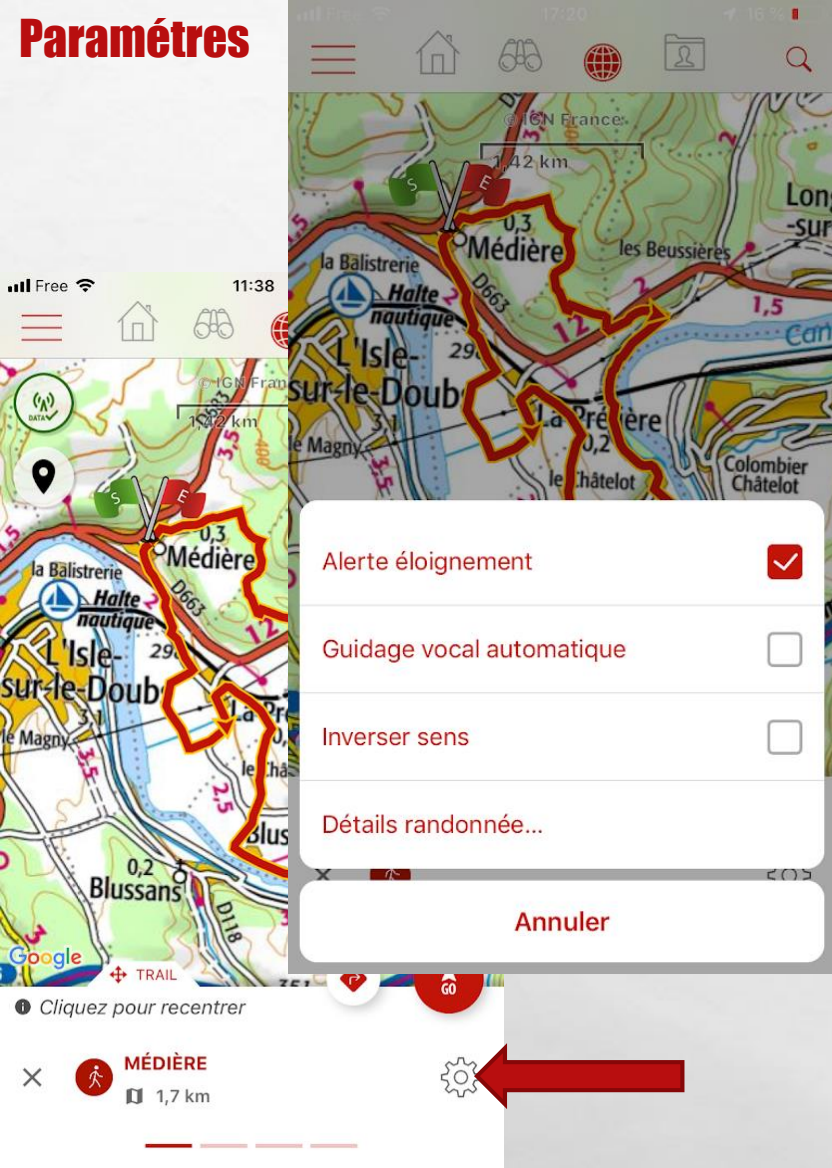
Paramétres

Free 17:20 16 %

© IGN France
1,42 km
S E
0,3
Médière
les Beussières
Long-sur
la Balistrerie
Halte nautique
D663
1,5
L'Isle-sur-le-Doubs
290
La Prétière
0,2
le Magny
3,1
le Châtelot
Colombier Châtelot

Alerte éloignement
Guidage vocal automatique
Inverser sens
Détails randonnée...
Annuler

Free 11:38
DATA
© IGN France
1,42 km
S E
0,3
Médière
la Balistrerie
Halte nautique
D663
L'Isle-sur-le-Doubs
290
3,1
le Magny
3,5
2,5
0,2
Blussans
D118
Google
TRAIL
GO
Cliquez pour recentrer
MÉDIÈRE
1,7 km